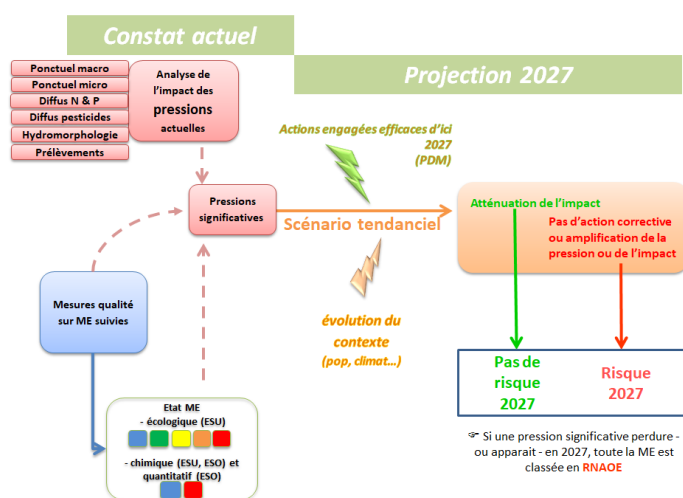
Constat actuel

Projection 2027

Ponctuel macro
Ponctuel micro
Diffus N & P
Diffus pesticides
Hydromorphologie
Prélèvements

Analyse de l'impact des pressions actuelles

Actions engagées efficaces d'ici 2027 (PDM)

Pressions significatives

Scénario tendanciel

Atténuation de l'impact

Pas d'action corrective ou amplification de la pression ou de l'impact

Mesures qualité sur ME suivies

évolution du contexte (pop, climat…)

Pas de risque 2027

Risque 2027

Etat ME
- écologique (ESU)

- chimique (ESU, ESO) et quantitatif (ESO)

☞ Si une pression significative perdure - ou apparait - en 2027, toute la ME est classée en RNAOE